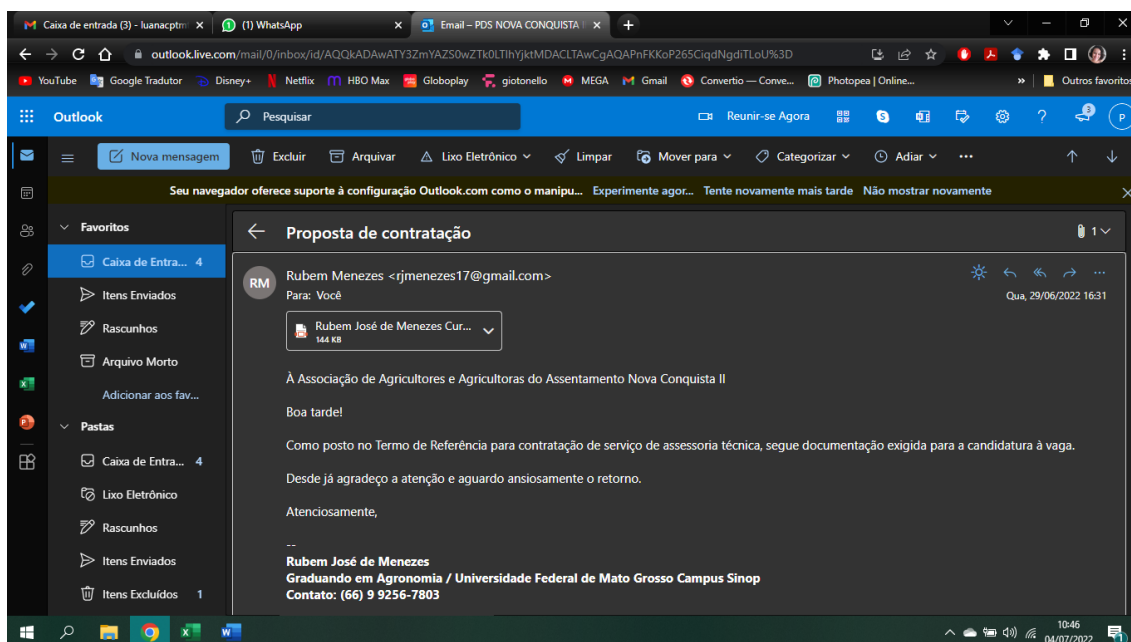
Caixa de entrada (3) - luanacptm ×
(1) WhatsApp ×
Email – PDS NOVA CONQUISTA ×
+

outlook.live.com/mail/0/inbox/id/AQQkADAwATY3ZmYAZS0wZTk0LTlhYjktMDACLTAwCgAQAPnFKKoP265CiqdNgdiTLoU%3D

YouTube Google Tradutor Disney+ Netflix HBO Max Globoplay giotonello MEGA Gmail Convertio — Conve... Photopea | Online... » Outros favoritos

Outlook
Pesquisar
Reunir-se Agora
P

Nova mensagem
Excluir
Arquivar
Lixo Eletrônico
Limpar
Mover para
Categorizar
Adiar
...

Seu navegador oferece suporte à configuração Outlook.com como o manipu... Experimente agor... Tente novamente mais tarde Não mostrar novamente

Favoritos
Caixa de Entra... 4
Itens Enviados
Rascunhos
Arquivo Morto
Adicionar aos fav...
Pastas
Caixa de Entra... 4
Lixo Eletrônico
Rascunhos
Itens Enviados
Itens Excluídos 1

Proposta de contratação
1

RM
Rubem Menezes <rjmenezes17@gmail.com>
Para: Você
Qua, 29/06/2022 16:31

Rubem José de Menezes Cur...
144 KB

À Associação de Agricultores e Agricultoras do Assentamento Nova Conquista II

Boa tarde!

Como posto no Termo de Referência para contratação de serviço de assessoria técnica, segue documentação exigida para a candidatura à vaga.

Desde já agradeço a atenção e aguardo ansiosamente o retorno.

Atenciosamente,

--
Rubem José de Menezes
Graduando em Agronomia / Universidade Federal de Mato Grosso Campus Sinop
Contato: (66) 9 9256-7803

10:46
04/07/2022